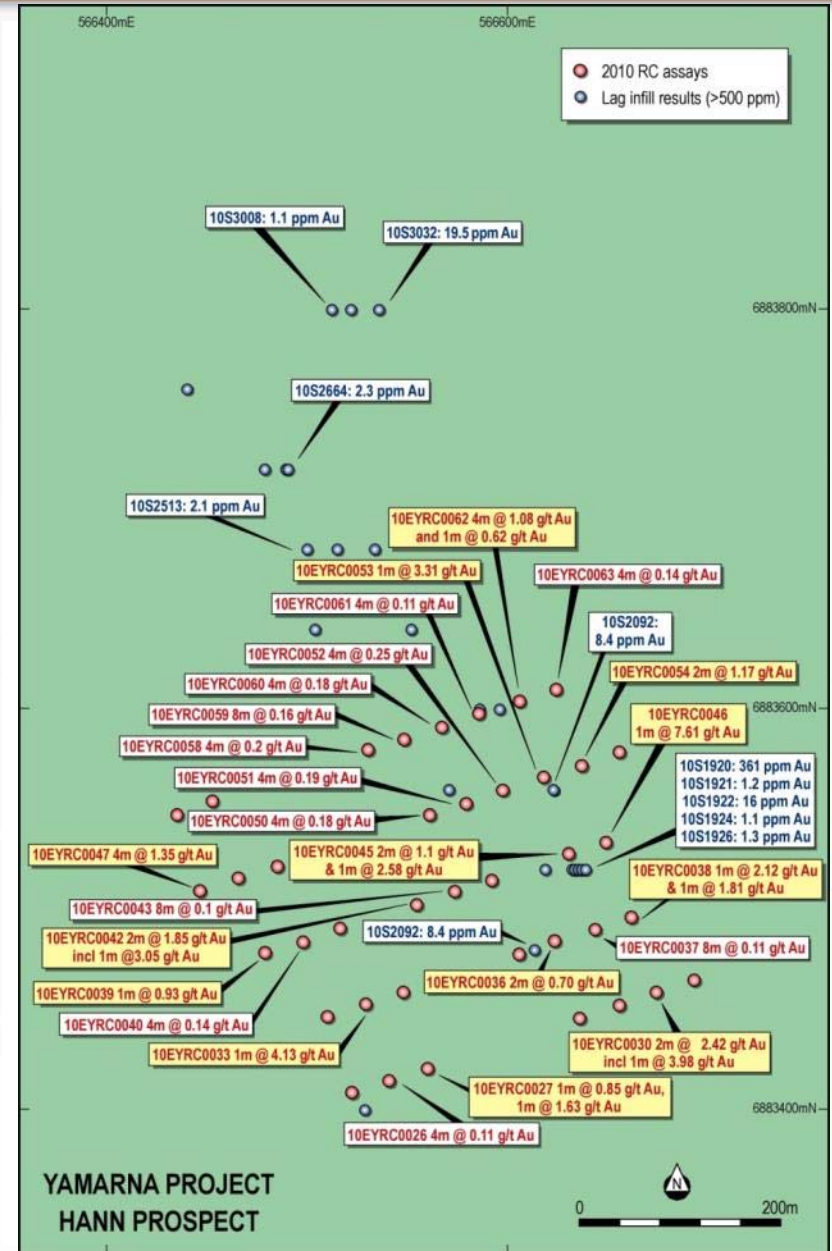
566400mE
566600mE

2010 RC assays
Lag infill results (>500 ppm)

10S3008: 1.1 ppm Au
10S3032: 19.5 ppm Au
6883800mN
10S2664: 2.3 ppm Au
10S2513: 2.1 ppm Au
10EYRC0062 4m @ 1.08 g/t Au and 1m @ 0.62 g/t Au
10EYRC0053 1m @ 3.31 g/t Au
10EYRC0063 4m @ 0.14 g/t Au
10EYRC0061 4m @ 0.11 g/t Au
10S2092: 8.4 ppm Au
10EYRC0052 4m @ 0.25 g/t Au
10EYRC0054 2m @ 1.17 g/t Au
10EYRC0060 4m @ 0.18 g/t Au
6883600mN
10EYRC0059 8m @ 0.16 g/t Au
10EYRC0046 1m @ 7.61 g/t Au
10EYRC0058 4m @ 0.2 g/t Au
10S1920: 361 ppm Au
10S1921: 1.2 ppm Au
10S1922: 16 ppm Au
10S1924: 1.1 ppm Au
10S1926: 1.3 ppm Au
10EYRC0051 4m @ 0.19 g/t Au
10EYRC0050 4m @ 0.18 g/t Au
10EYRC0047 4m @ 1.35 g/t Au
10EYRC0045 2m @ 1.1 g/t Au & 1m @ 2.58 g/t Au
10EYRC0038 1m @ 2.12 g/t Au & 1m @ 1.81 g/t Au
10EYRC0043 8m @ 0.1 g/t Au
10EYRC0042 2m @ 1.85 g/t Au incl 1m @3.05 g/t Au
10S2092: 8.4 ppm Au
10EYRC0037 8m @ 0.11 g/t Au
10EYRC0036 2m @ 0.70 g/t Au
10EYRC0039 1m @ 0.93 g/t Au
10EYRC0040 4m @ 0.14 g/t Au
10EYRC0030 2m @ 2.42 g/t Au incl 1m @ 3.98 g/t Au
10EYRC0033 1m @ 4.13 g/t Au
10EYRC0027 1m @ 0.85 g/t Au, 1m @ 1.63 g/t Au
6883400mN
10EYRC0026 4m @ 0.11 g/t Au

YAMARNA PROJECT
HANN PROSPECT
N
0
200m